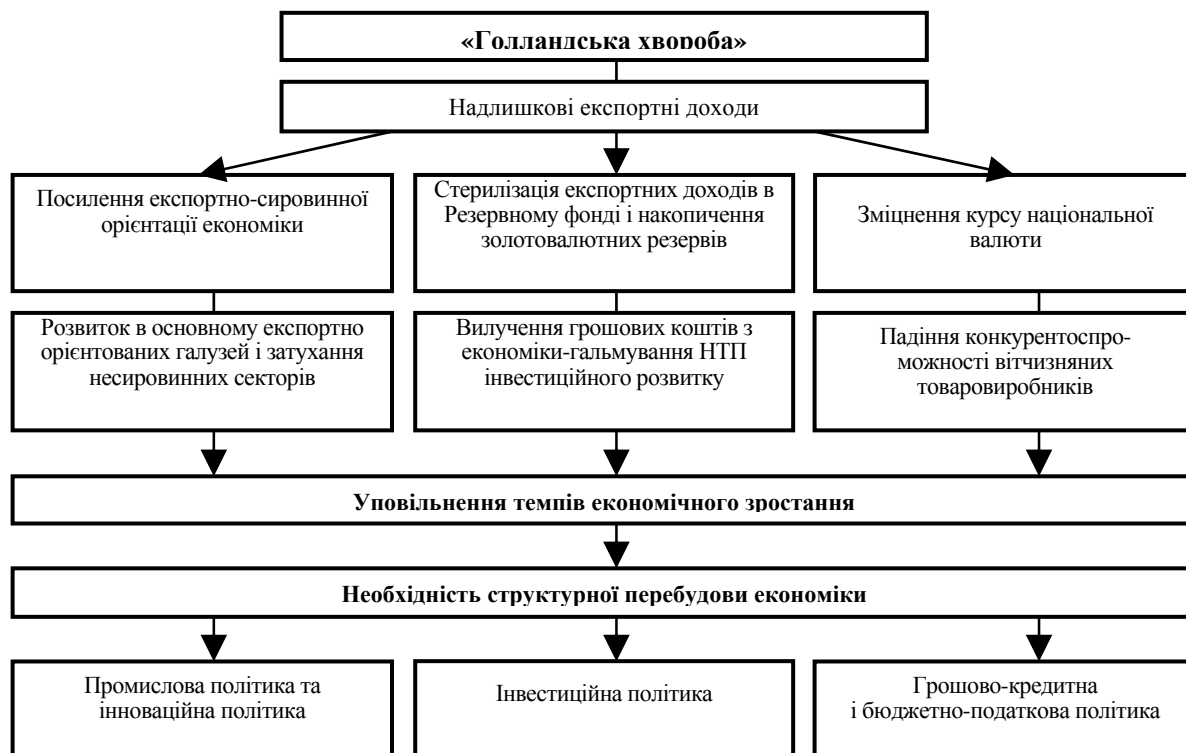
«Голландська хвороба»

Надлишкові експортні доходи

Посилення експортно-сировинної орієнтації економіки

Стерилізація експортних доходів в Резервному фонді і накопичення золотовалютних резервів

Зміцнення курсу національної валюти

Розвиток в основному експортно орієнтованих галузей і затухання несировинних секторів

Вилучення грошових коштів з економіки-гальмування НТП інвестиційного розвитку

Падіння конкурентоспроможності вітчизняних товаровиробників

Уповільнення темпів економічного зростання

Необхідність структурної перебудови економіки

Промислова політика та інноваційна політика

Інвестиційна політика

Грошово-кредитна і бюджетно-податкова політика